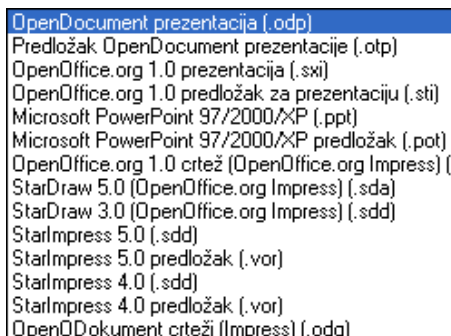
OpenDocument prezentacija (.odp)
Predložak OpenDocument prezentacije (.otp)
OpenOffice.org 1.0 prezentacija (.sxi)
OpenOffice.org 1.0 predložak za prezentaciju (.sti)
Microsoft PowerPoint 97/2000/XP (.ppt)
Microsoft PowerPoint 97/2000/XP predložak (.pot)
OpenOffice.org 1.0 crtež (OpenOffice.org Impress) (
StarDraw 5.0 (OpenOffice.org Impress) (.sda)
StarDraw 3.0 (OpenOffice.org Impress) (.sdd)
StarImpress 5.0 (.sdd)
StarImpress 5.0 predložak (.vor)
StarImpress 4.0 (.sdd)
StarImpress 4.0 predložak (.vor)
OpenODokument crteži (Impress) (.odg)